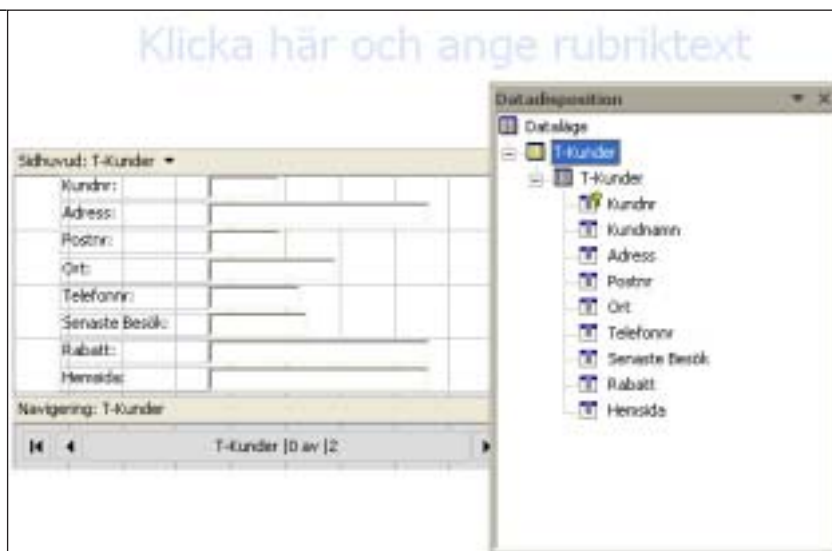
Klicka här och ange rubriktext

Sidhuvud: T-Kunder

Kundnr:
Adress:
Postnr:
Ort:
Telefonnr:
Senaste Besök:
Rabatt:
Hemsida:

Navigering: T-Kunder

T-Kunder |0 av |2

Datadisposition

Dataläge
T-Kunder
T-Kunder
Kundnr
Kundnamn
Adress
Postnr
Ort
Telefonnr
Senaste Besök
Rabatt
Hemsida